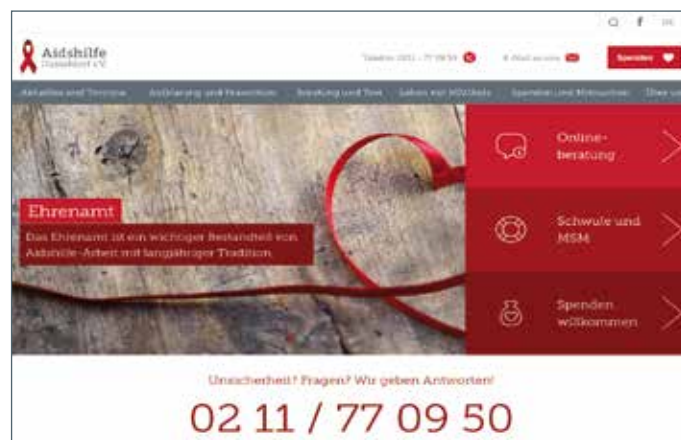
Aidshilfe
Düsseldorf e.V.

Telefon: 0211 - 77 09 50

E-Mail senden

Spenden

Aktuelles und Termine
Aufklärung und Prävention
Beratung und Test
Leben mit HIV/Aids
Spenden und Mitmachen
Über uns

Ehrenamt

Das Ehrenamt ist ein wichtiger Bestandteil von Aidshilfe-Arbeit mit langjähriger Tradition.

Online-beratung

Schwule und MSM

Spenden willkommen

Unsicherheit? Fragen? Wir geben Antworten!

02 11 / 77 09 50